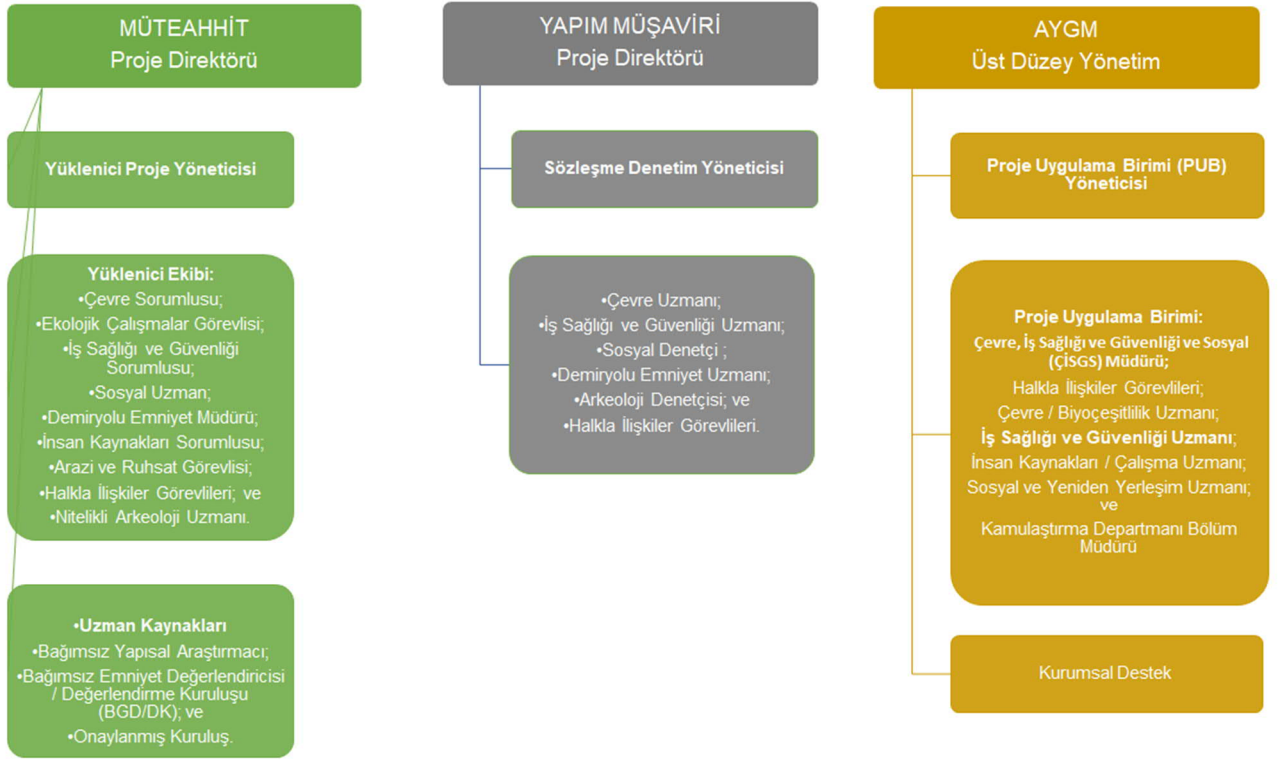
MÜTEAHHİT
Proje Direktörü

Yüklenici Proje Yöneticisi

Yüklenici Ekibi:
•Çevre Sorumlusu;
•Ekolojik Çalışmalar Görevlisi;
•İş Sağlığı ve Güvenliği Sorumlusu;
•Sosyal Uzman;
•Demiryolu Emniyet Müdürü;
•İnsan Kaynakları Sorumlusu;
•Arazi ve Ruhsat Görevlisi;
•Halkla İlişkiler Görevlileri; ve
•Nitelikli Arkeoloji Uzmanı.

•Uzman Kaynakları
•Bağımsız Yapısal Araştırmacı;
•Bağımsız Emniyet Değerlendiricisi / Değerlendirme Kuruluşu (BGD/DK); ve
•Onaylanmış Kuruluş.

YAPIM MÜŞAVİRİ
Proje Direktörü

Sözleşme Denetim Yöneticisi

•Çevre Uzmanı;
•İş Sağlığı ve Güvenliği Uzmanı;
•Sosyal Denetçi ;
•Demiryolu Emniyet Uzmanı;
•Arkeoloji Denetçisi; ve
•Halkla İlişkiler Görevlileri.

AYGM
Üst Düzey Yönetim

Proje Uygulama Birimi (PUB) Yöneticisi

Proje Uygulama Birimi:
Çevre, İş Sağlığı ve Güvenliği ve Sosyal (ÇİSGS) Müdürü;
Halkla İlişkiler Görevlileri;
Çevre / Biyoçeşitlilik Uzmanı;
İş Sağlığı ve Güvenliği Uzmanı;
İnsan Kaynakları / Çalışma Uzmanı;
Sosyal ve Yeniden Yerleşim Uzmanı; ve
Kamulaştırma Departmanı Bölüm Müdürü

Kurumsal Destek